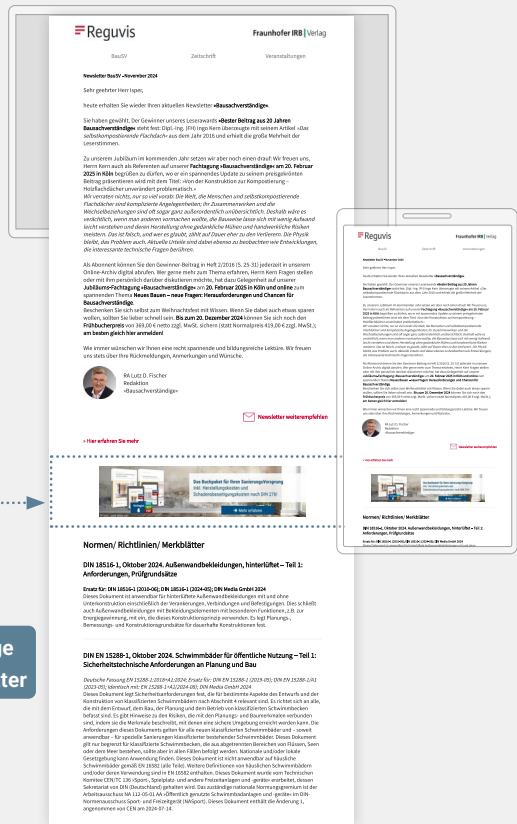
Reguvis

Fraunhofer IRB Verlag

BauSV

Zeitschrift

Veranstaltungen

Newsletter BauSV • November 2024

Sehr geehrter Herr Isper,

heute erhalten Sie wieder Ihren aktuellen Newsletter »Bausachverständige«.

Sie haben gewählt. Der Gewinner unseres Leserawards »Bester Beitrag aus 20 Jahren Bausachverständige« steht fest: Dipl.-Ing. (FH) Ingo Kern überzeugte mit seinem Artikel »Das selbstkompostierende Flachdach« aus dem Jahr 2016 und erhielt die große Mehrheit der Leserstimmen.

Zu unserem Jubiläum im kommenden Jahr setzen wir aber noch einen drauf: Wir freuen uns, Herrn Kern auch als Referenten auf unserer Fachtagung »Bausachverständige« am 20. Februar 2025 in Köln begrüßen zu dürfen, wo er ein spannendes Update zu seinem preisgekrönten Beitrag präsentieren wird mit dem Titel: »Von der Konstruktion zur Kompostierung – Holzflachdächer unverändert problematisch.«
Wir verraten nichts, nur so viel vorab: Die Welt, die Menschen und selbstkompostierende Flachdächer sind komplizierte Angelegenheiten; ihr Zusammenwirken und die Wechselbeziehungen sind oft sogar ganz außerordentlich undurchsichtich. Deshalb wäre es verlockend, wenn man anderen vormachen wollte, die Bauweise lasse sich mit wenig Aufwand leicht verstehen und deren Herstellung ohne gedankliche Mühen und handwerkliche Risiken meistern. Das ist falsch, und wer es glaubt, fällt auf Dauer eher zu den Verlierern. Die Physik bleibt, das Problem auch. Aktuelle Urteile sind dabei ebenso zu beobachten wie Entwicklungen, die interessante technische Fragen behandeln.

Als Abonnent können Sie den Gewinner-Beitrag in Heft 2/2016 (S. 25-31) jederzeit in unserem Online-Archiv digital abrufen. Wer gerne mehr zum Thema erfahren, Herrn Kern Fragen stellen oder mit ihm persönlich darüber diskutieren möchte, hat dazu Gelegenheit auf unserer Jubiläums-Fachtagung »Bausachverständige« am 20. Februar 2025 in Köln und online zum spannenden Thema Neues Bauen – neue Fragen: Herausforderungen und Chancen für Bausachverständige.
Beschenken Sie sich selbst zum Weihnachtsfest mit Wissen. Wenn Sie dabei auch etwas sparen wollen, sollten Sie bald schnell sein. Bis zum 20. Dezember 2024 können Sie sich noch den Frühbucherpreis von 369,00 € netto zzgl. MwSt. sichern (statt Normalpreis 419,00 € zzgl. MwSt.); am besten gleich hier anmelden!

Wie immer wünschen wir Ihnen eine recht spannende und bildungsreiche Lektüre. Wir freuen uns stets über Ihre Rückmeldungen, Anmerkungen und Wünsche.

RA Lutz D. Fischer
Redaktion
»Bausachverständige«

Newsletter weiterempfehlen

› Hier erfahren Sie mehr

Das Buchpaket für Ihre Sanierungsvorbereitung inkl. Herstellungskosten und Schadensbeseitigungskosten nach DIN 276!

→ Mehr erfahren

Normen/ Richtlinien/ Merkblätter

DIN 18516-1, Oktober 2024. Außenwandbekleidungen, hinterlüftet – Teil 1: Anforderungen, Prüfgrundsätze

Ersatz für: DIN 18516-1 (2010-06); DIN 18516-1 (2024-05); DIN Media GmbH 2024
Dieses Dokument ist anwendbar für hinterlüftete Außenwandbekleidungen mit und ohne Unterkonstruktion einschließlich der Verankerungen, Verbindungen und Befestigungen. Dies schließt auch Außenwandbekleidungen mit Bekleidungselementen mit besonderen Funktionen, z.B. zur Energiegewinnung, mit ein, die dieses Konstruktionsprinzip verwenden. Es legt Planungs-, Bemessungs- und Konstruktionsgrundsätze für dauerhafte Konstruktionen fest.

DIN EN 15288-1, Oktober 2024. Schwimmbäder für öffentliche Nutzung – Teil 1: Sicherheitstechnische Anforderungen an Planung und Bau

Deutsche Fassung EN 15288-1:2018+A1:2024; Ersatz für: DIN EN 15288-1 (2019-05); DIN EN 15288-1/A1 (2023-05); Identisch mit: EN 15288-1+A1(2024-09); DIN Media GmbH 2024
Dieses Dokument legt Sicherheitsanforderungen fest, die für bestimmte Aspekte des Entwurfs und der Konstruktion von klassifizierten Schwimmbädern nach Abschnitt 4 relevant sind. Es richtet sich an alle, die mit dem Entwurf, dem Bau, der Planung und dem Betrieb von klassifizierten Schwimmbecken befasst sind. Es gibt Hinweise zu den Risiken, die mit den Planungs- und Bauvorkehrungen verbunden sind, indem sie die Merkmale beschreibt, mit denen eine sichere Umgebung erreicht werden kann. Die Anforderungen dieses Dokuments gelten für alle neuen klassifizierten Schwimmbäder und – soweit anwendbar – für geänderte Sanierungen klassifizierter bestehender Schwimmbäder. Dieses Dokument gilt nur begrenzt für klassifizierte Schwimmbecken, die aus abgetrennten Bereichen von Flüssen, Seen oder dem Meer bestehen, sollte aber in allen Fällen befolgt werden. Nationale und/oder lokale Gesetzgebung kann Anwendung finden. Dieses Dokument ist nicht anwendbar auf häusliche Schwimmbäder gemäß EN 16582 (alle Teile). Weitere Definitionen von häuslichen Schwimmbädern und/oder deren Verwendung sind in EN 16582 enthalten. Dieses Dokument wurde vom Technischen Komitee CEN/TC 136 »Sport-, Spielplatz- und andere Freizeitanlagen und -geräte« erarbeitet, dessen Sekretariat von DIN (Deutschland) gehalten wird. Das zuständige nationale Normungsgremium ist der Arbeitsausschuss NA 112-05-01 AA »Öffentlich genutzte Schwimmbadanlagen und -geräte« im DIN-Normenausschuss Sport- und Freizeitgerät (NASport). Dieses Dokument enthält die Änderung 1, angenommen von CEN am 2024-07-14.

Reguvis

Fraunhofer IRB Verlag

BauSV

Zeitschrift

Veranstaltungen

Normen/ Richtlinien/ Merkblätter

DIN 18516-1, Oktober 2024. Außenwandbekleidungen, hinterlüftet – Teil 1: Anforderungen, Prüfgrundsätze

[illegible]

ge
ter